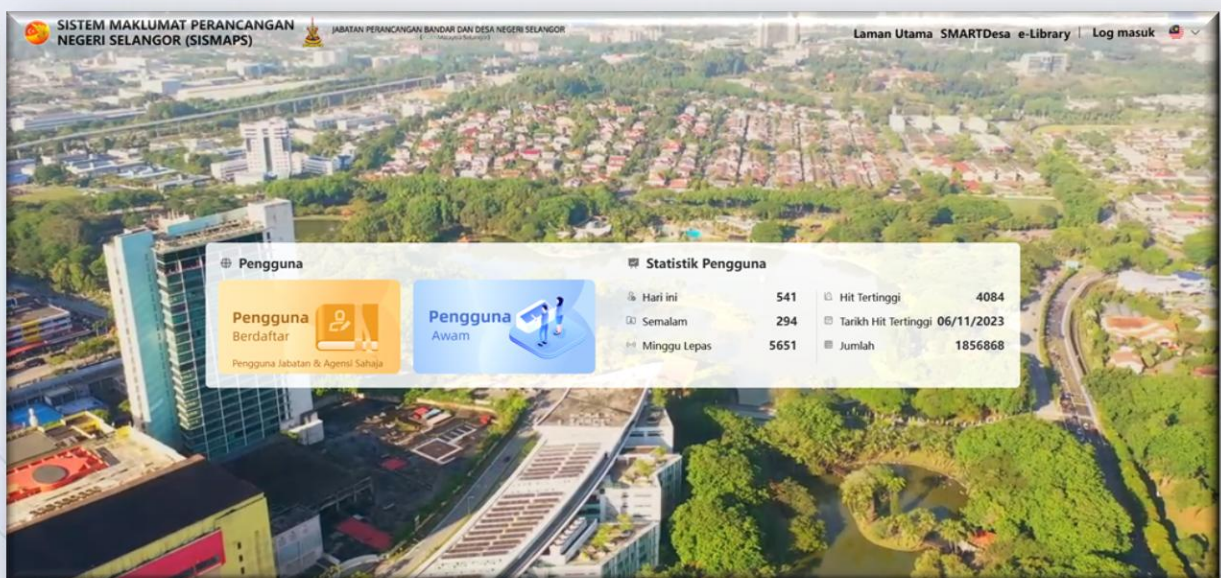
SISTEM MAKLUMAT PERANCANGAN NEGERI SELANGOR (SISMAPS)

JABATAN PERANCANGAN BANDAR DAN DESA NEGERI SELANGOR

Laman Utama SMARTDesa e-Library | Log masuk

Pengguna

Pengguna Berdaftar

Pengguna Jabatan & Agensi Sahaja

Pengguna Awam

Statistik Pengguna

| | | | |
|---|---|---|---|
| Hari ini | 541 | Hit Tertinggi | 4084 |
| Semalam | 294 | Tarikh Hit Tertinggi | 06/11/2023 |
| Minggu Lepas | 5651 | Jumlah | 1856868 |